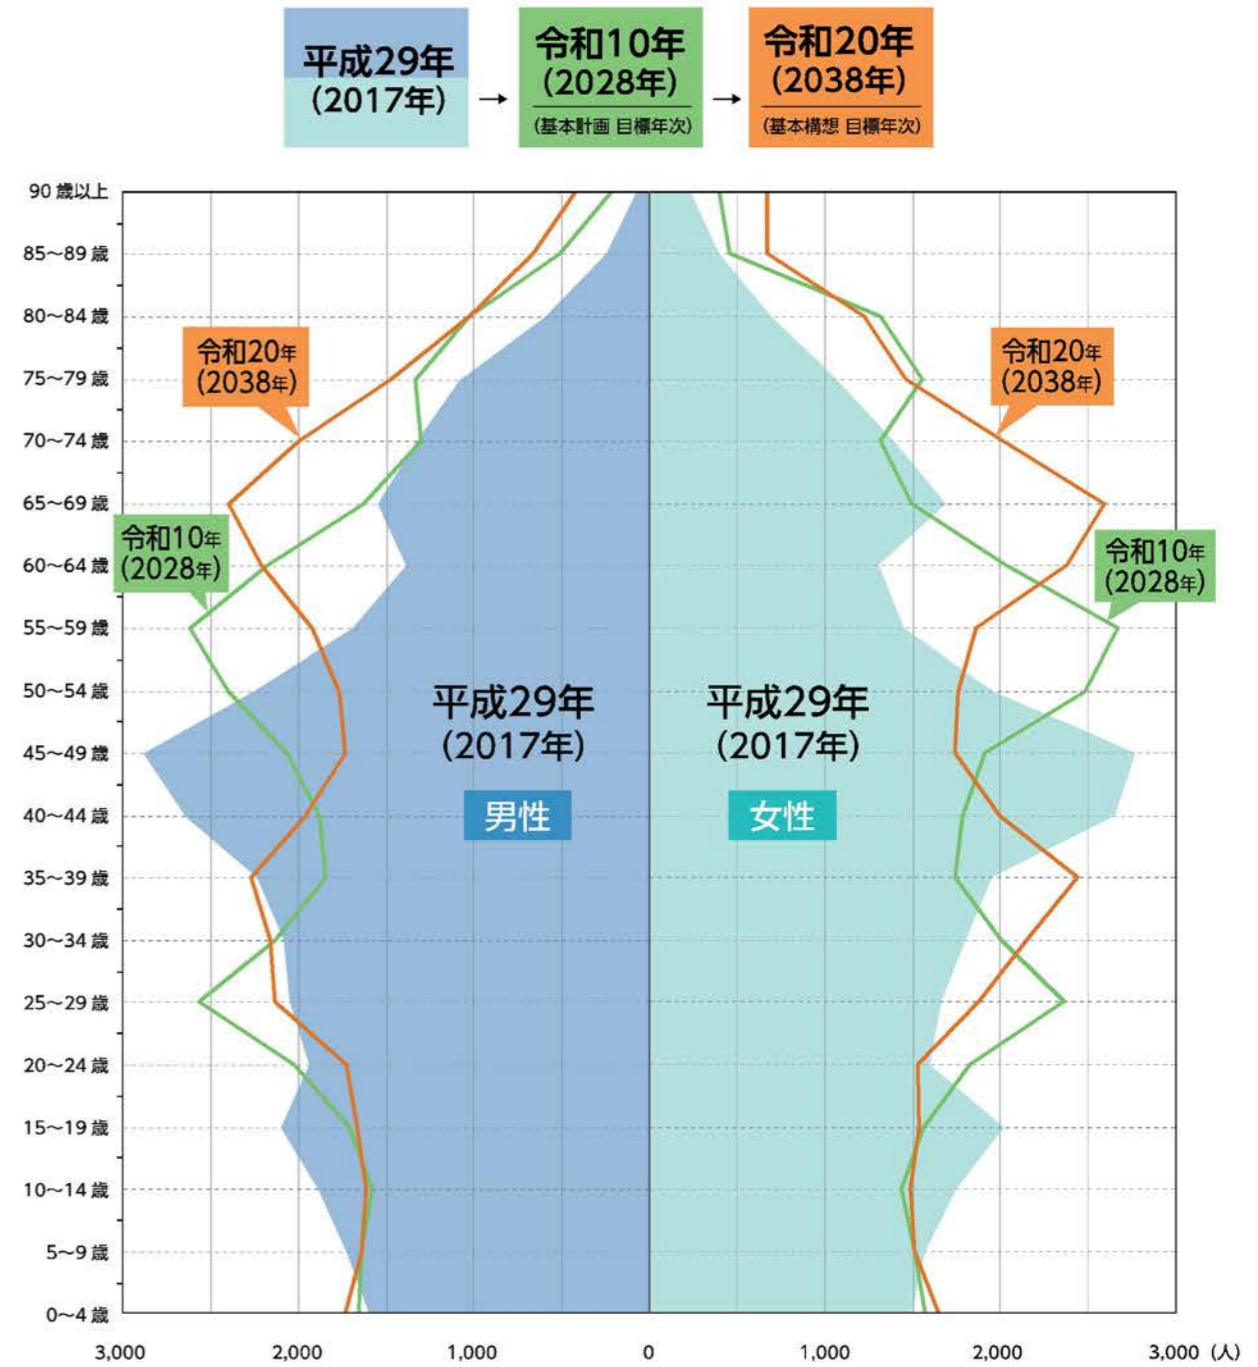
平成29年
(2017年)
→
令和10年
(2028年)
(基本計画 目標年次)
→
令和20年
(2038年)
(基本構想 目標年次)

90歳以上
85~89歳
80~84歳
75~79歳
70~74歳
65~69歳
60~64歳
55~59歳
50~54歳
45~49歳
40~44歳
35~39歳
30~34歳
25~29歳
20~24歳
15~19歳
10~14歳
5~9歳
0~4歳

令和20年
(2038年)

令和10年
(2028年)

令和20年
(2038年)

令和10年
(2028年)

平成29年
(2017年)
男性

平成29年
(2017年)
女性

3,000
2,000
1,000
0
1,000
2,000
3,000 (人)